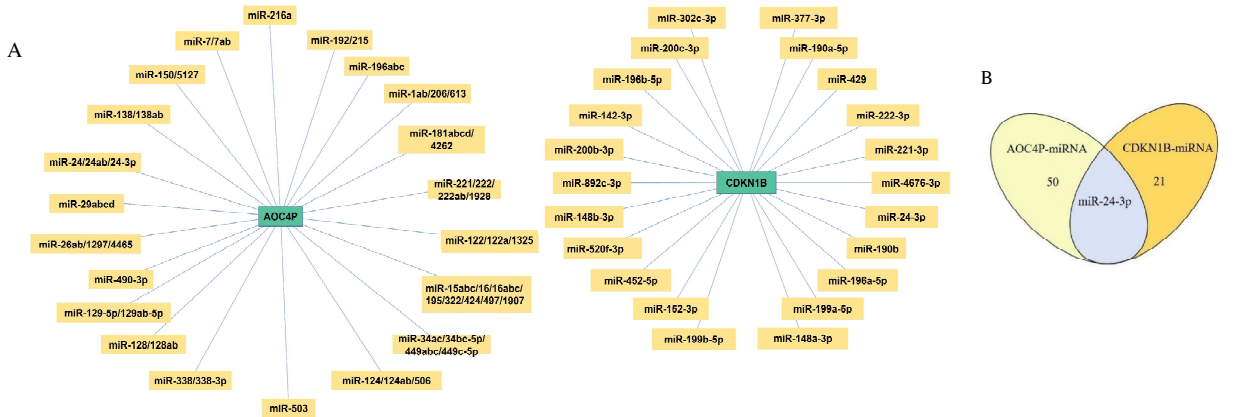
A

miR-216a
miR-7/7ab
miR-192/215
miR-150/5127
miR-196abc
miR-1ab/206/613
miR-138/138ab
miR-181abcd/4262
miR-24/24ab/24-3p
miR-221/222/222ab/1928
miR-29abcd
AOC4P
miR-122/122a/1325
miR-26ab/1297/4465
miR-490-3p
miR-15abc/16/16abc/195/322/424/497/1907
miR-129-5p/129ab-5p
miR-128/128ab
miR-34ac/34bc-5p/449abc/449c-5p
miR-338/338-3p
miR-124/124ab/506
miR-503

miR-302c-3p
miR-377-3p
miR-200c-3p
miR-190a-5p
miR-196b-5p
miR-429
miR-142-3p
miR-222-3p
miR-200b-3p
miR-221-3p
miR-892c-3p
CDKN1B
miR-4676-3p
miR-148b-3p
miR-24-3p
miR-520f-3p
miR-190b
miR-452-5p
miR-196a-5p
miR-152-3p
miR-199a-5p
miR-199b-5p
miR-148a-3p

B

AOC4P-miRNA
50
CDKN1B-miRNA
21
miR-24-3p